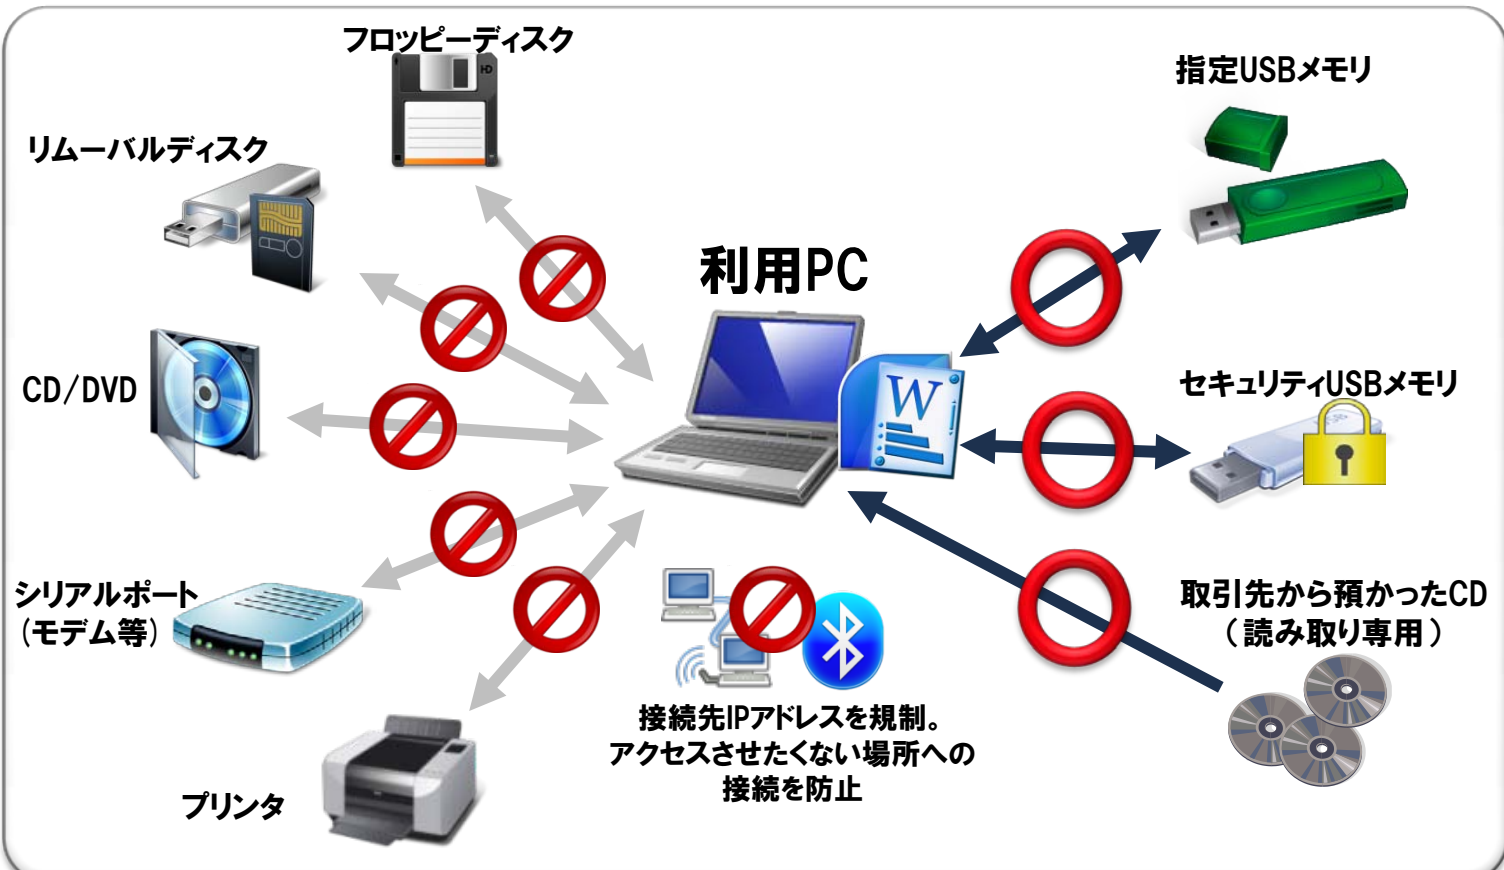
フロッピーディスク

リムーバルディスク

CD/DVD

シリアルポート
(モデム等)

プリンタ

利用PC

W

接続先IPアドレスを規制。
アクセスさせたくない場所への
接続を防止

指定USBメモリ

セキュリティUSBメモリ

取引先から預かったCD
（読み取り専用）